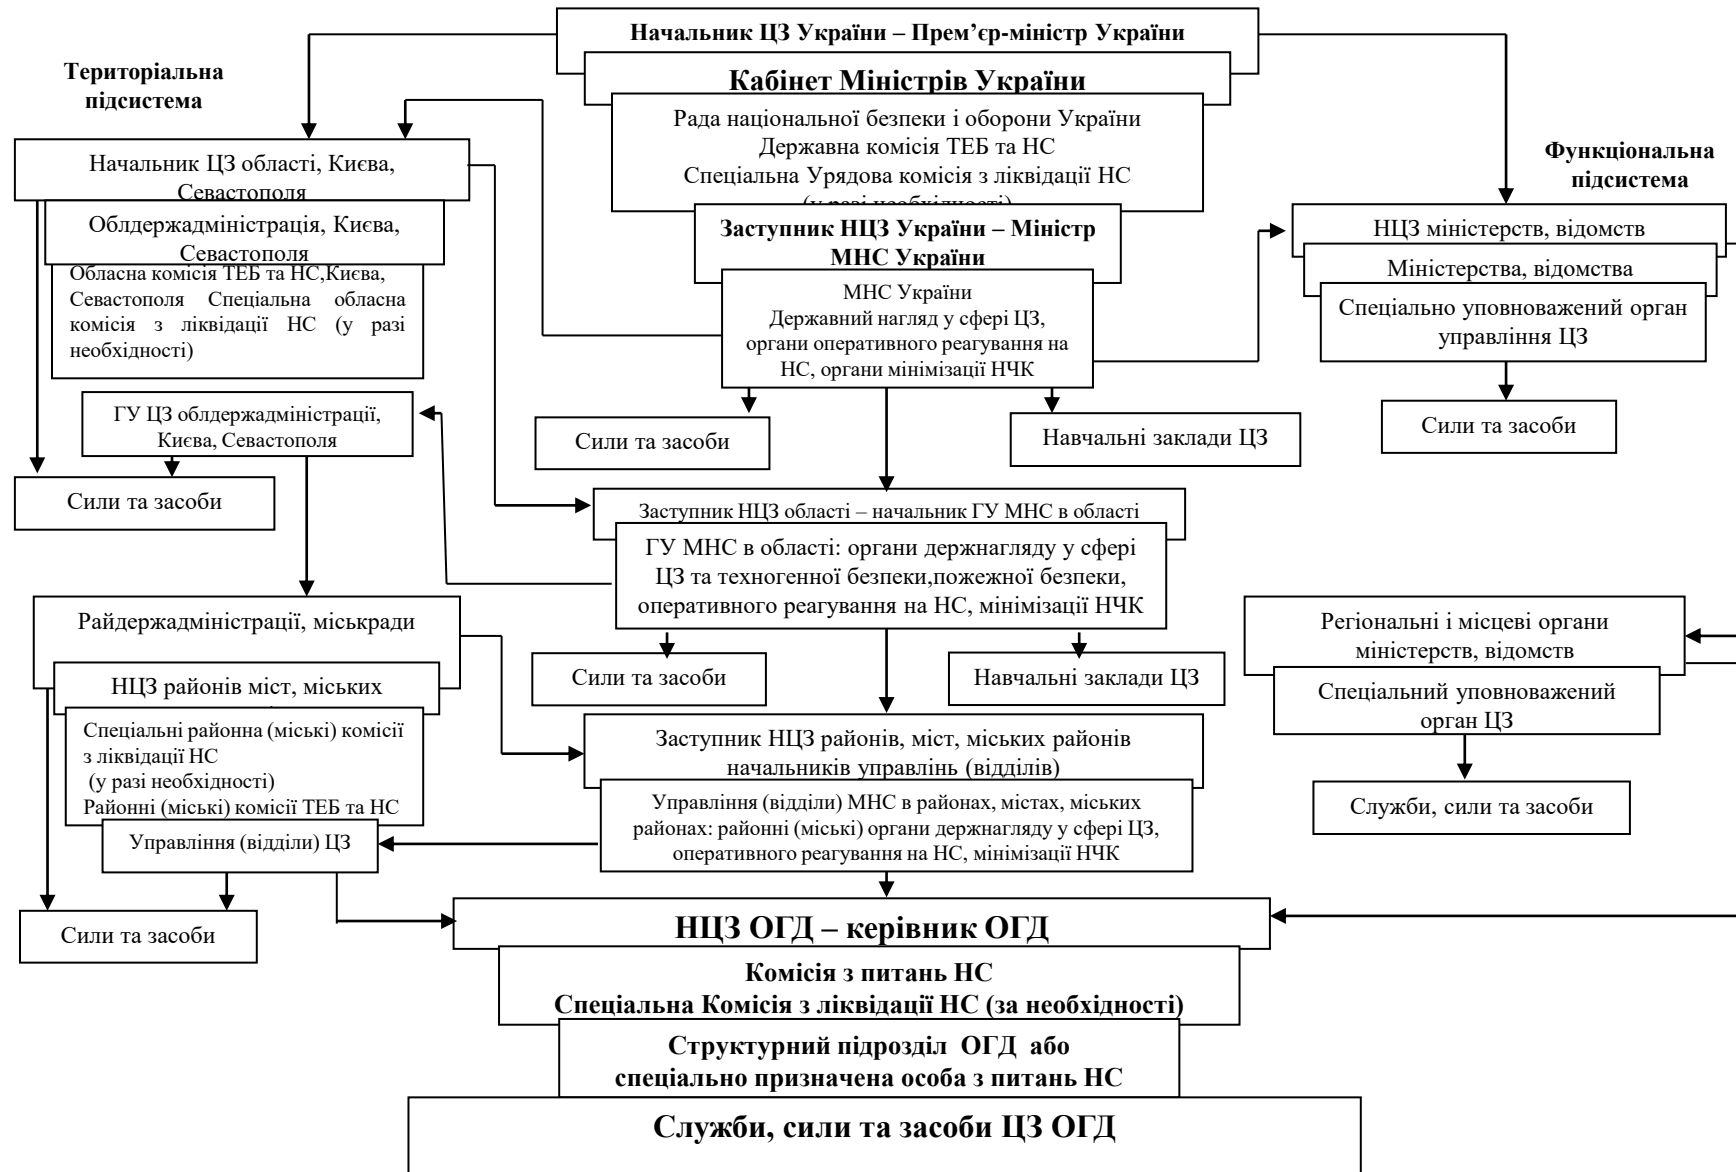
Начальник ЦЗ України – Прем'єр-міністр України

Кабінет Міністрів України

Рада національної безпеки і оборони України
Державна комісія ТЕБ та НС
Спеціальна Урядова комісія з ліквідації НС
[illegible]

Територіальна підсистема

Функціональна підсистема

Начальник ЦЗ області, Києва, Севастополя

Облдержадміністрація, Києва, Севастополя

Обласна комісія ТЕБ та НС,Києва, Севастополя Спеціальна обласна комісія з ліквідації НС (у разі необхідності)

Заступник НЦЗ України – Міністр МНС України

МНС України
Державний нагляд у сфері ЦЗ, органи оперативного реагування на НС, органи мінімізації НЧК

НЦЗ міністерств, відомств

Міністерства, відомства

Спеціально уповноважений орган управління ЦЗ

Сили та засоби

ГУ ЦЗ облдержадміністрації, Києва, Севастополя

Сили та засоби

Сили та засоби

Навчальні заклади ЦЗ

Заступник НЦЗ області – начальник ГУ МНС в області

ГУ МНС в області: органи держнагляду у сфері ЦЗ та техногенної безпеки,пожежної безпеки, оперативного реагування на НС, мінімізації НЧК

Райдержадміністрації, міськради

НЦЗ районів міст, міських

Спеціальні районна (міські) комісії з ліквідації НС
(у разі необхідності)
Районні (міські) комісії ТЕБ та НС

Сили та засоби

Навчальні заклади ЦЗ

Регіональні і місцеві органи міністерств, відомств

Спеціальний уповноважений орган ЦЗ

Заступник НЦЗ районів, міст, міських районів начальників управлінь (відділів)

Управління (відділи) МНС в районах, містах, міських районах: районні (міські) органи держнагляду у сфері ЦЗ, оперативного реагування на НС, мінімізації НЧК

Служби, сили та засоби

Управління (відділи) ЦЗ

Сили та засоби

НЦЗ ОГД – керівник ОГД

Комісія з питань НС
Спеціальна Комісія з ліквідації НС (за необхідності)

Структурний підрозділ ОГД або спеціально призначена особа з питань НС

Служби, сили та засоби ЦЗ ОГД